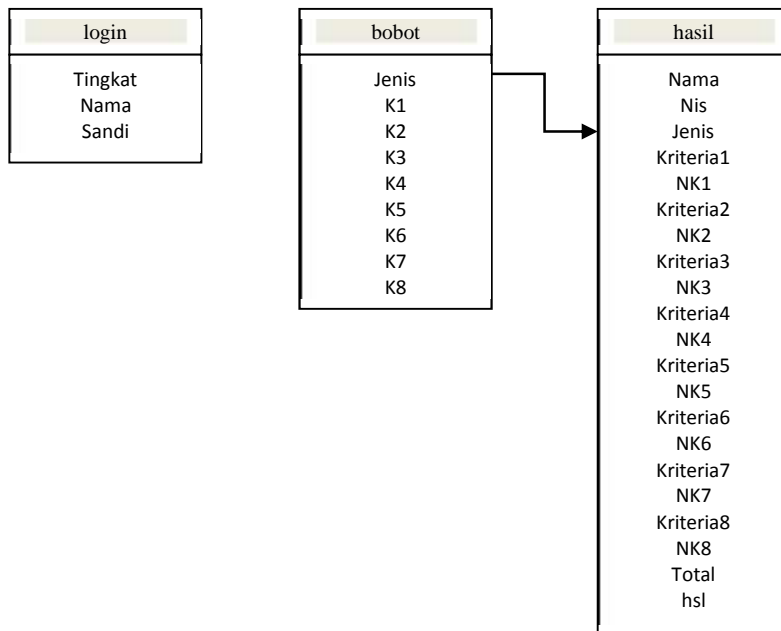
login

Tingkat
Nama
Sandi

bobot

Jenis
K1
K2
K3
K4
K5
K6
K7
K8

hasil

Nama
Nis
Jenis
Kriteria1
NK1
Kriteria2
NK2
Kriteria3
NK3
Kriteria4
NK4
Kriteria5
NK5
Kriteria6
NK6
Kriteria7
NK7
Kriteria8
NK8
Total
hsl